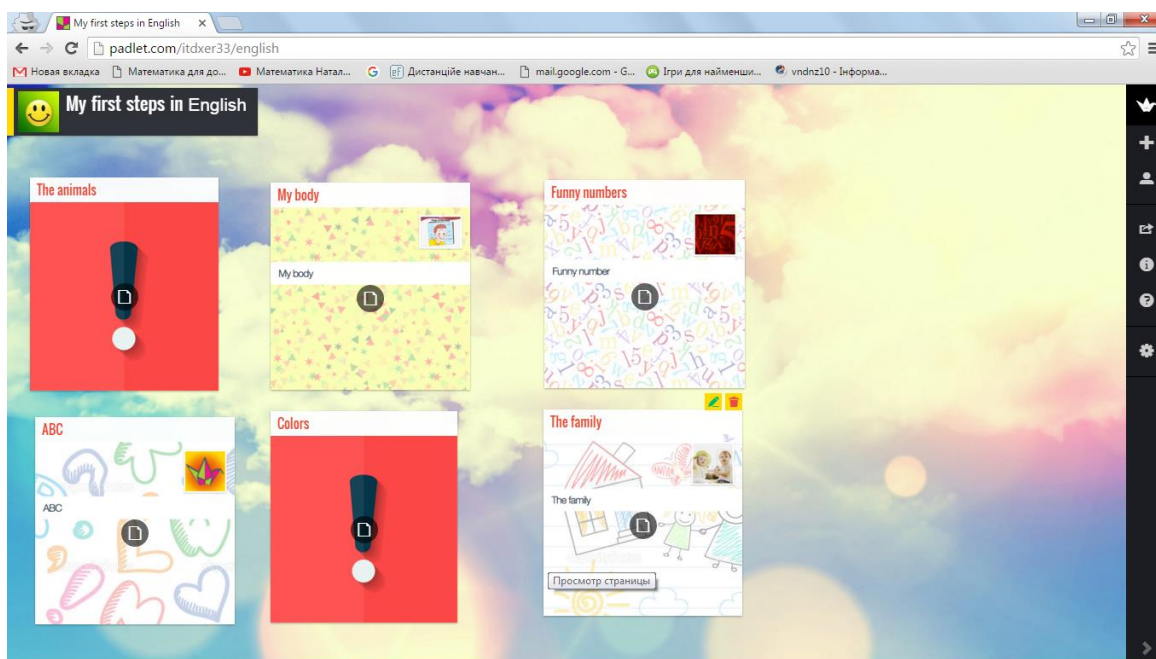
My first steps in English ×

padlet.com/itdxer33/english

Новая вкладка Математика для до... Математика Натал... Дистанційне навчан... mail.google.com - G... Ігри для найменши... vndnz10 - Інформа...

My first steps in English

The animals

My body

My body

Funny numbers

Funny number

ABC

ABC

Colors

The family

The family

Просмотр страницы